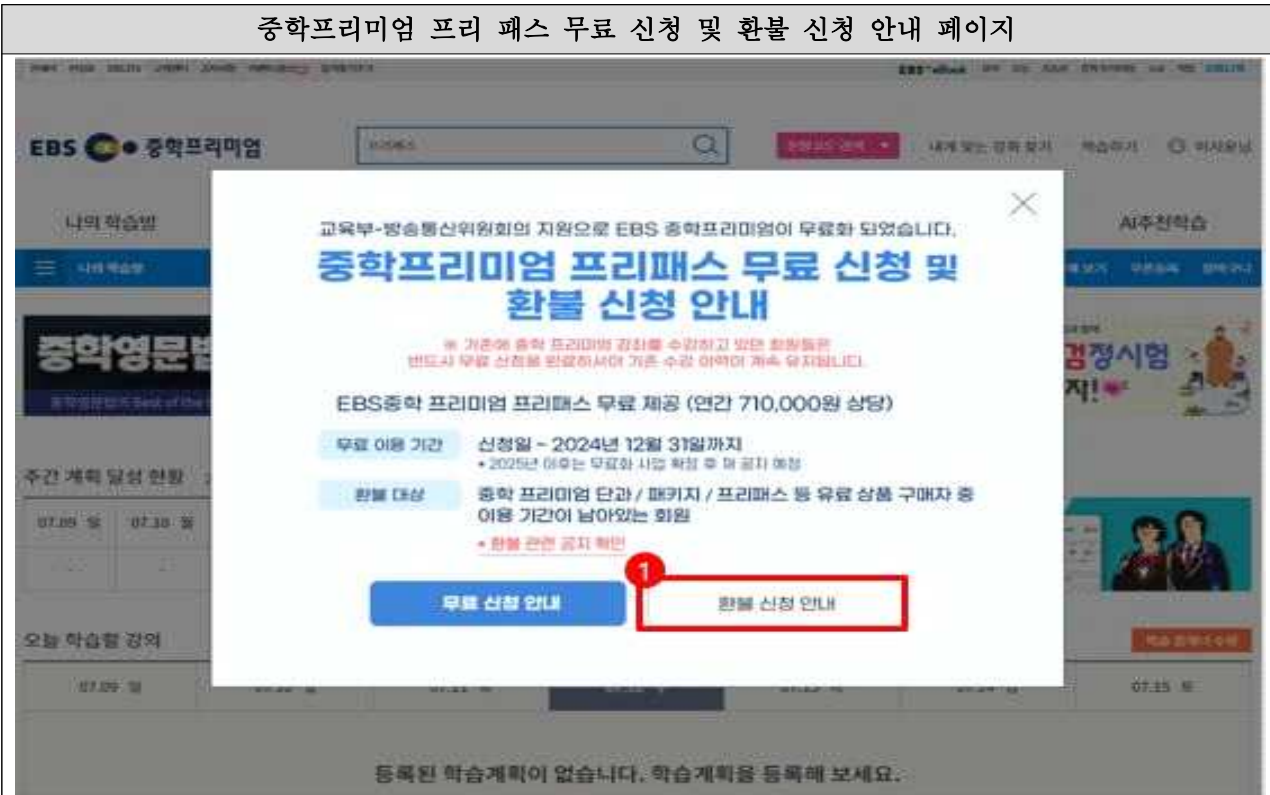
중학프리미엄 프리 패스 무료 신청 및 환불 신청 안내 페이지

EBS 중학프리미엄

나의 학습방

AI추천학습

중학영문법

검정시험

주간 계획 달성 현황

07.09 일 07.10 월

오늘 학습할 강의

07.09 일

07.15 토

교육부-방송통신위원회의 지원으로 EBS 중학프리미엄이 무료화 되었습니다.

중학프리미엄 프리패스 무료 신청 및 환불 신청 안내

※ 기존에 중학 프리미엄 강좌를 수강하고 있던 회원들은 반드시 무료 신청을 완료하셔야 기존 수강 이력이 계속 유지됩니다.

EBS중학 프리미엄 프리패스 무료 제공 (연간 710,000원 상당)

무료 이용 기간 신청일 ~ 2024년 12월 31일까지
• 2025년 이후는 무료화 사업 확정 후 재 공지 예정

환불 대상 중학 프리미엄 단과 / 패키지 / 프리패스 등 유료 상품 구매자 중 이용 기간이 남아있는 회원
• 환불 관련 공지 확인

1

무료 신청 안내

환불 신청 안내

등록된 학습계획이 없습니다. 학습계획을 등록해 보세요.